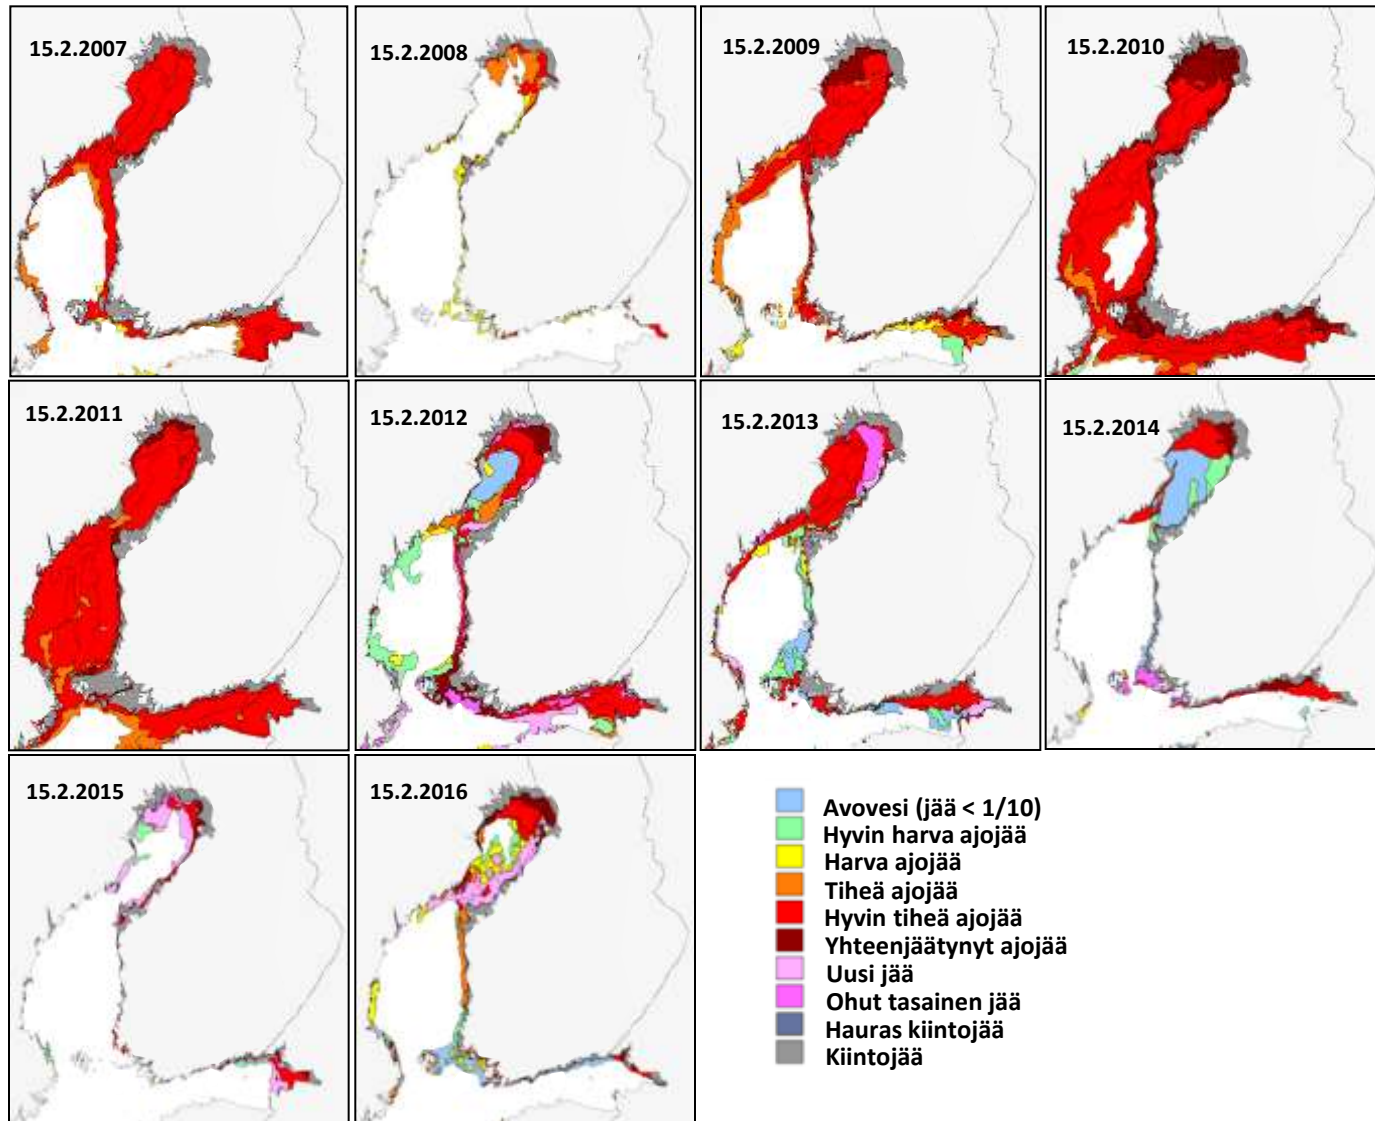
15.2.2007

15.2.2008

15.2.2009

15.2.2010

15.2.2011

15.2.2012

15.2.2013

15.2.2014

15.2.2015

15.2.2016

Avovesi (jää < 1/10)
Hyvin harva ajojää
Harva ajojää
Tiheä ajojää
Hyvin tiheä ajojää
Yhteenjäätynyt ajojää
Uusi jää
Ohut tasainen jää
Hauras kiintojää
Kiintojää